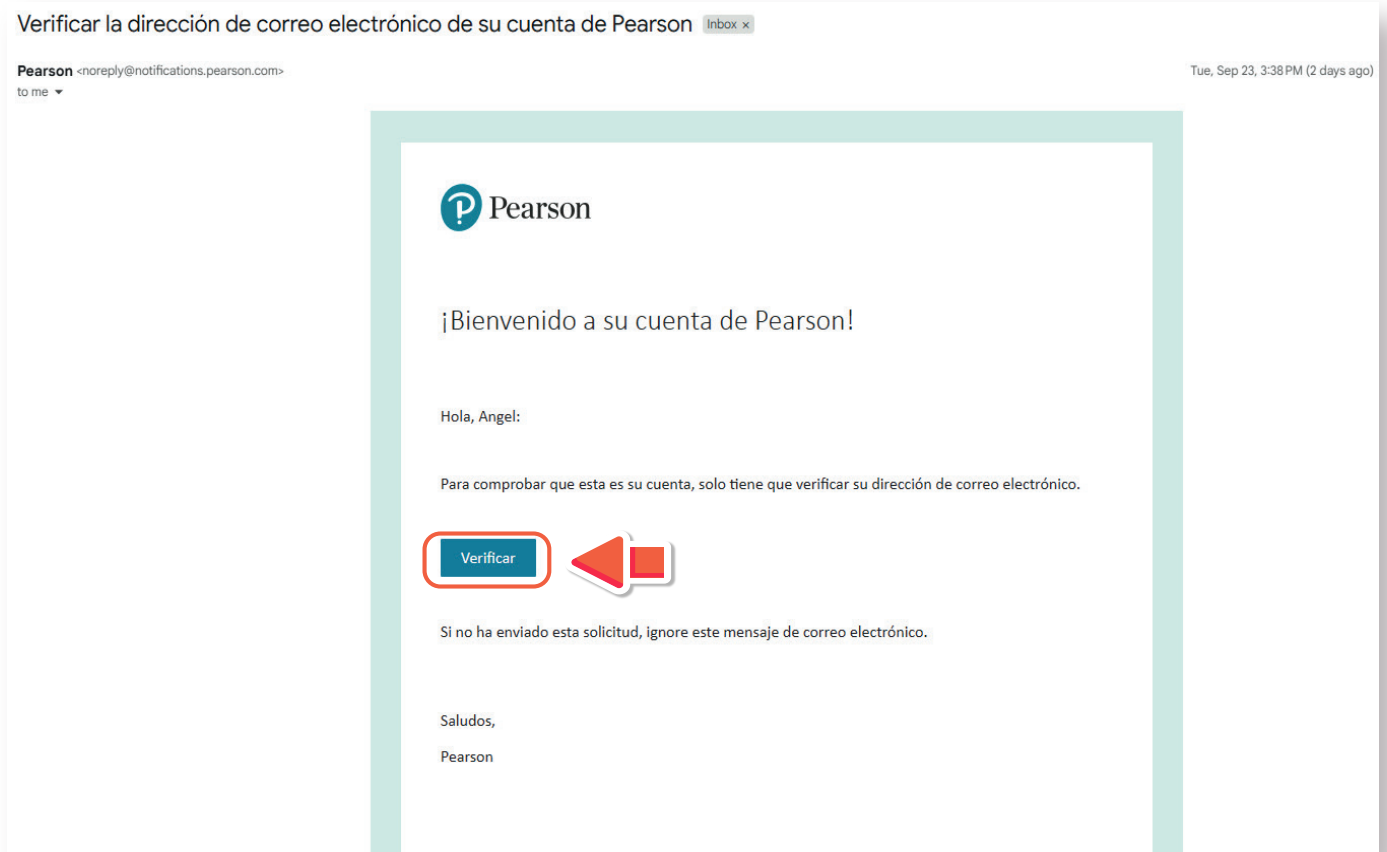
Verificar la dirección de correo electrónico de su cuenta de Pearson Inbox ×

Pearson <noreply@notifications.pearson.com>
to me

Tue, Sep 23, 3:38 PM (2 days ago)

Pearson

¡Bienvenido a su cuenta de Pearson!

Hola, Angel:

Para comprobar que esta es su cuenta, solo tiene que verificar su dirección de correo electrónico.

Verificar

Si no ha enviado esta solicitud, ignore este mensaje de correo electrónico.

Saludos,

Pearson